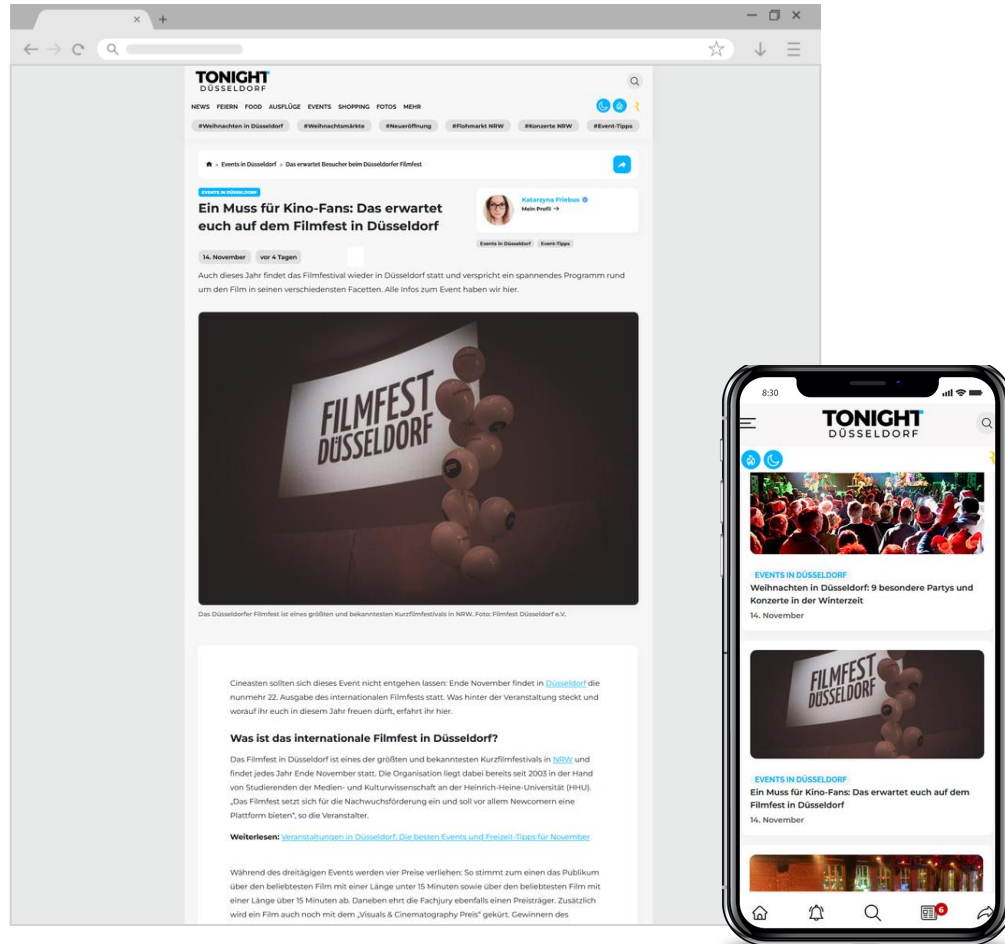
TONIGHT
DÜSSELDORF

NEWS FEIERN FOOD AUSFLÜGE EVENTS SHOPPING FOTOS MEHR

#Weihnachten in Düsseldorf #Weihnachtsmärkte #Neueröffnung #Flohmarkt NRW #Konzerte NRW #Event-Tipps

Events in Düsseldorf > Das erwartet Besucher beim Düsseldorfer Filmfest

EVENTS IN DÜSSELDORF

Ein Muss für Kino-Fans: Das erwartet euch auf dem Filmfest in Düsseldorf

Katarzyna Friebus
Mein Profil →

Events in Düsseldorf Event-Tipps

14. November vor 4 Tagen

Auch dieses Jahr findet das Filmfestival wieder in Düsseldorf statt und verspricht ein spannendes Programm rund um den Film in seinen verschiedensten Facetten. Alle Infos zum Event haben wir hier.

FILMFEST DÜSSELDORF

Das Düsseldorfer Filmfest ist eines größten und bekanntesten Kurzfilmfestivals in NRW. Foto: Filmfest Düsseldorf e.V.

Cineasten sollten sich dieses Event nicht entgehen lassen: Ende November findet in Düsseldorf die nunmehr 22. Ausgabe des internationalen Filmfests statt. Was hinter der Veranstaltung steckt und worauf ihr euch in diesem Jahr freuen dürft, erfahrt ihr hier.

Was ist das internationale Filmfest in Düsseldorf?

Das Filmfest in Düsseldorf ist eines der größten und bekanntesten Kurzfilmfestivals in NRW und findet jedes Jahr Ende November statt. Die Organisation liegt dabei bereits seit 2003 in der Hand von Studierenden der Medien- und Kulturwissenschaft an der Heinrich-Heine-Universität (HHU). „Das Filmfest setzt sich für die Nachwuchsförderung ein und soll vor allem Newcomern eine Plattform bieten", so die Veranstalter.

Weiterlesen: Veranstaltungen in Düsseldorf: Die besten Events und Freizeit-Tipps für November

Während des dreitägigen Events werden vier Preise verliehen: So stimmt zum einen das Publikum über den beliebtesten Film mit einer Länge unter 15 Minuten sowie über den beliebtesten Film mit einer Länge über 15 Minuten ab. Daneben ehrt die Fachjury ebenfalls einen Preisträger. Zusätzlich wird ein Film auch noch mit dem „Visuals & Cinematography Preis" gekürt. Gewinnern des

8:30

TONIGHT
DÜSSELDORF

EVENTS IN DÜSSELDORF
Weihnachten in Düsseldorf: 9 besondere Partys und Konzerte in der Winterzeit
14. November

FILMFEST DÜSSELDORF

EVENTS IN DÜSSELDORF
Ein Muss für Kino-Fans: Das erwartet euch auf dem Filmfest in Düsseldorf
14. November

6